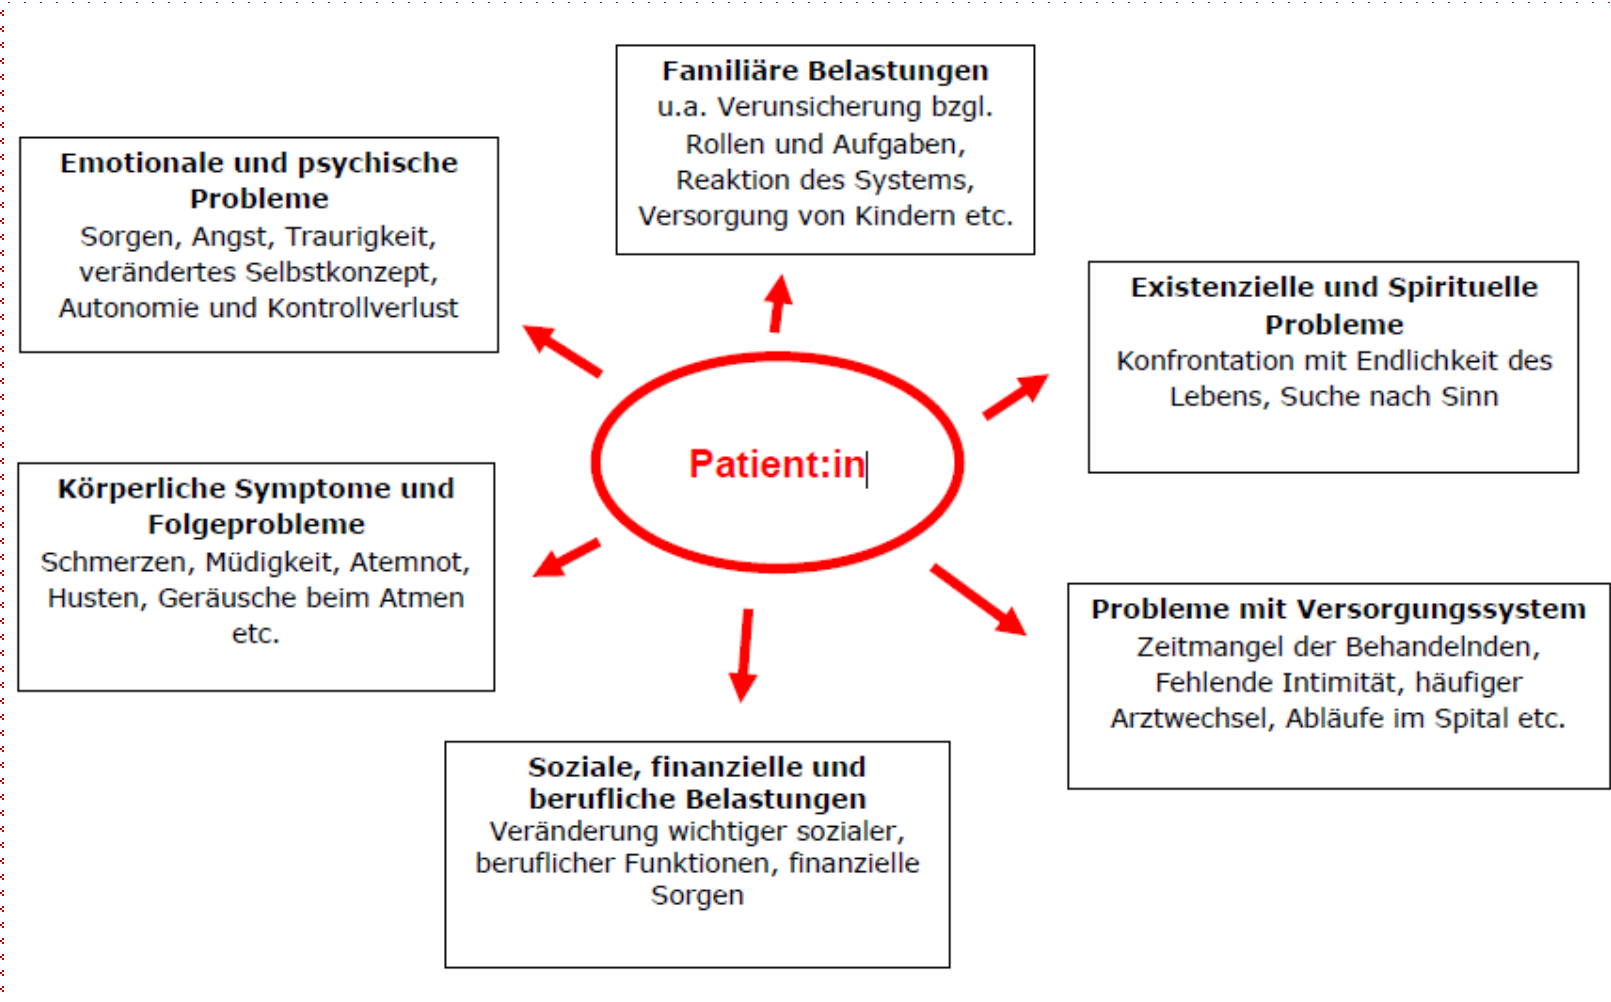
Familiäre Belastungen
u.a. Verunsicherung bzgl. Rollen und Aufgaben, Reaktion des Systems, Versorgung von Kindern etc.

Emotionale und psychische Probleme
Sorgen, Angst, Traurigkeit, verändertes Selbstkonzept, Autonomie und Kontrollverlust

Existenzielle und Spirituelle Probleme
Konfrontation mit Endlichkeit des Lebens, Suche nach Sinn

Patient:in

Körperliche Symptome und Folgeprobleme
Schmerzen, Müdigkeit, Atemnot, Husten, Geräusche beim Atmen etc.

Probleme mit Versorgungssystem
Zeitmangel der Behandelnden, Fehlende Intimität, häufiger Arztwechsel, Abläufe im Spital etc.

Soziale, finanzielle und berufliche Belastungen
Veränderung wichtiger sozialer, beruflicher Funktionen, finanzielle Sorgen